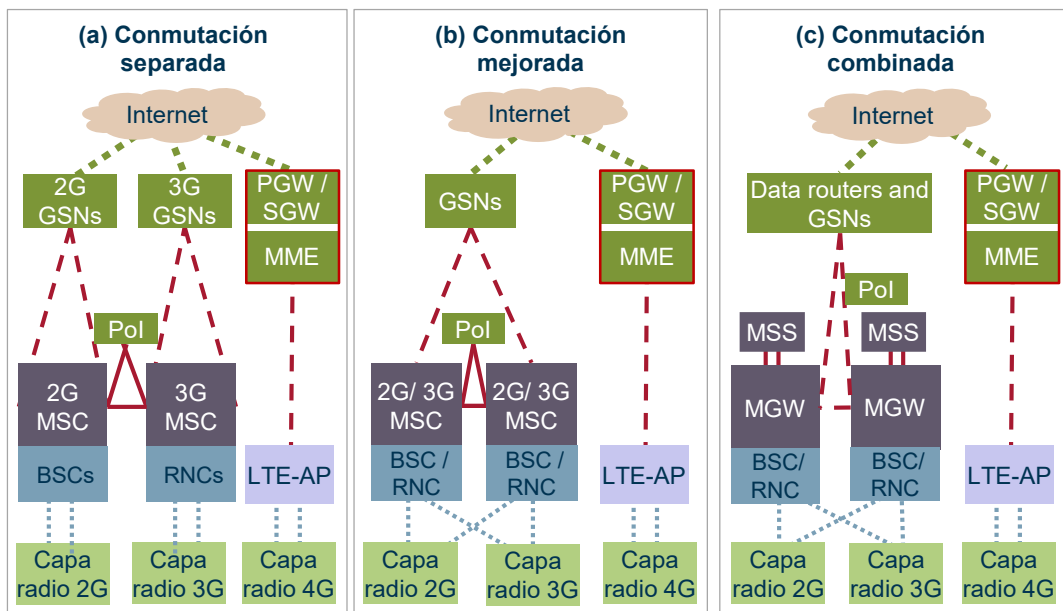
(a) Conmutación separada

Internet

2G GSNs

3G GSNs

PGW / SGW

MME

PoI

2G MSC

3G MSC

BSCs

RNCs

LTE-AP

Capa radio 2G

Capa radio 3G

Capa radio 4G

(b) Conmutación mejorada

Internet

GSNs

PGW / SGW

MME

PoI

2G/ 3G MSC

2G/ 3G MSC

BSC / RNC

BSC / RNC

LTE-AP

Capa radio 2G

Capa radio 3G

Capa radio 4G

(c) Conmutación combinada

Internet

Data routers and GSNs

PGW / SGW

MME

PoI

MSS

MSS

MGW

MGW

BSC/ RNC

BSC/ RNC

LTE-AP

Capa radio 2G

Capa radio 3G

Capa radio 4G